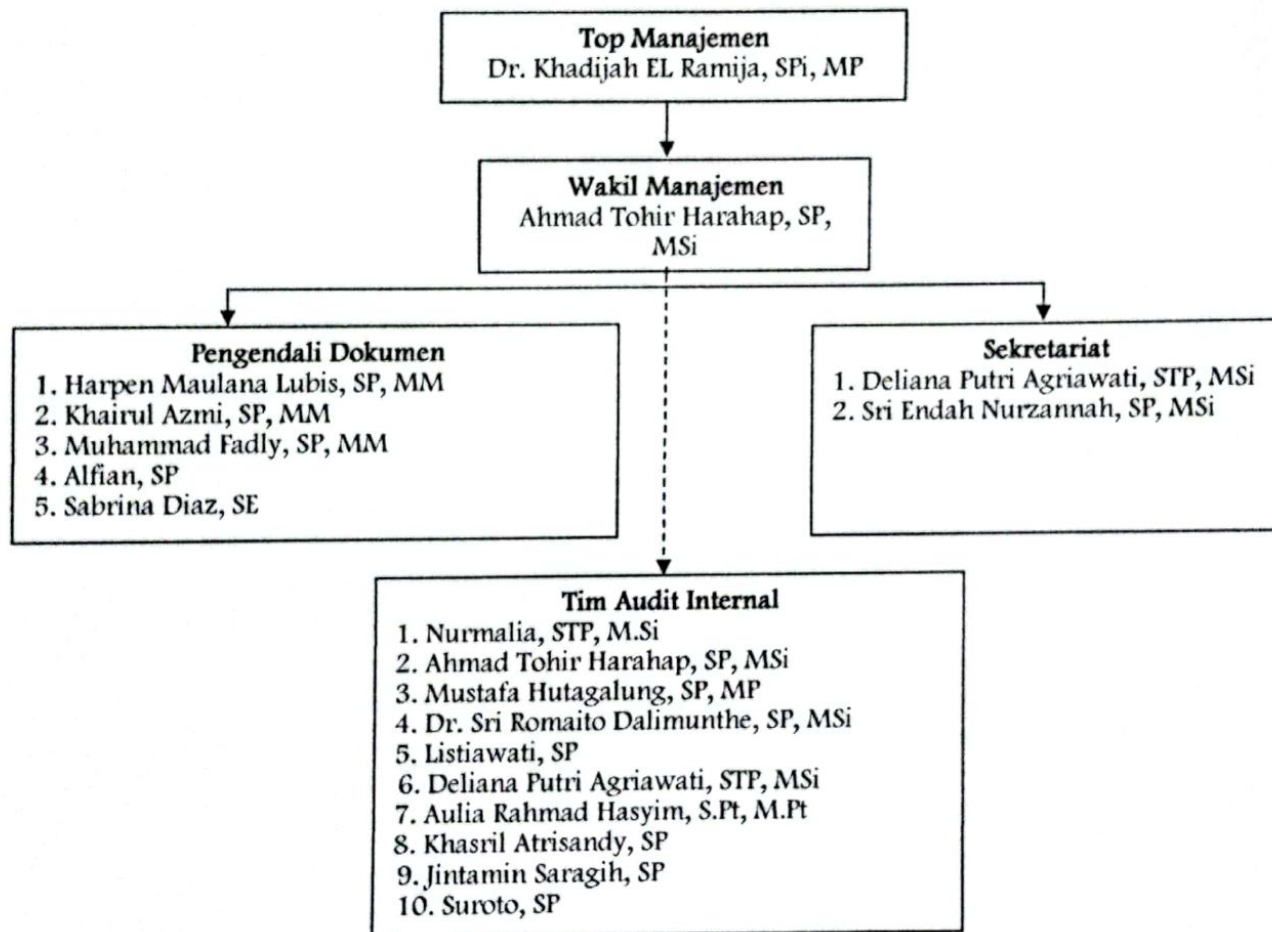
Top Manajemen
Dr. Khadijah EL Ramija, SPi, MP

Wakil Manajemen
Ahmad Tohir Harahap, SP, MSi

Pengendali Dokumen
1. Harpen Maulana Lubis, SP, MM
2. Khairul Azmi, SP, MM
3. Muhammad Fadly, SP, MM
4. Alfian, SP
5. Sabrina Diaz, SE

Sekretariat
1. Deliana Putri Agriawati, STP, MSi
2. Sri Endah Nurzannah, SP, MSi

Tim Audit Internal
1. Nurmalia, STP, M.Si
2. Ahmad Tohir Harahap, SP, MSi
3. Mustafa Hutagalung, SP, MP
4. Dr. Sri Romaito Dalimunthe, SP, MSi
5. Listiawati, SP
6. Deliana Putri Agriawati, STP, MSi
7. Aulia Rahmad Hasyim, S.Pt, M.Pt
8. Khasril Atrisandy, SP
9. Jintamin Saragih, SP
10. Suroto, SP